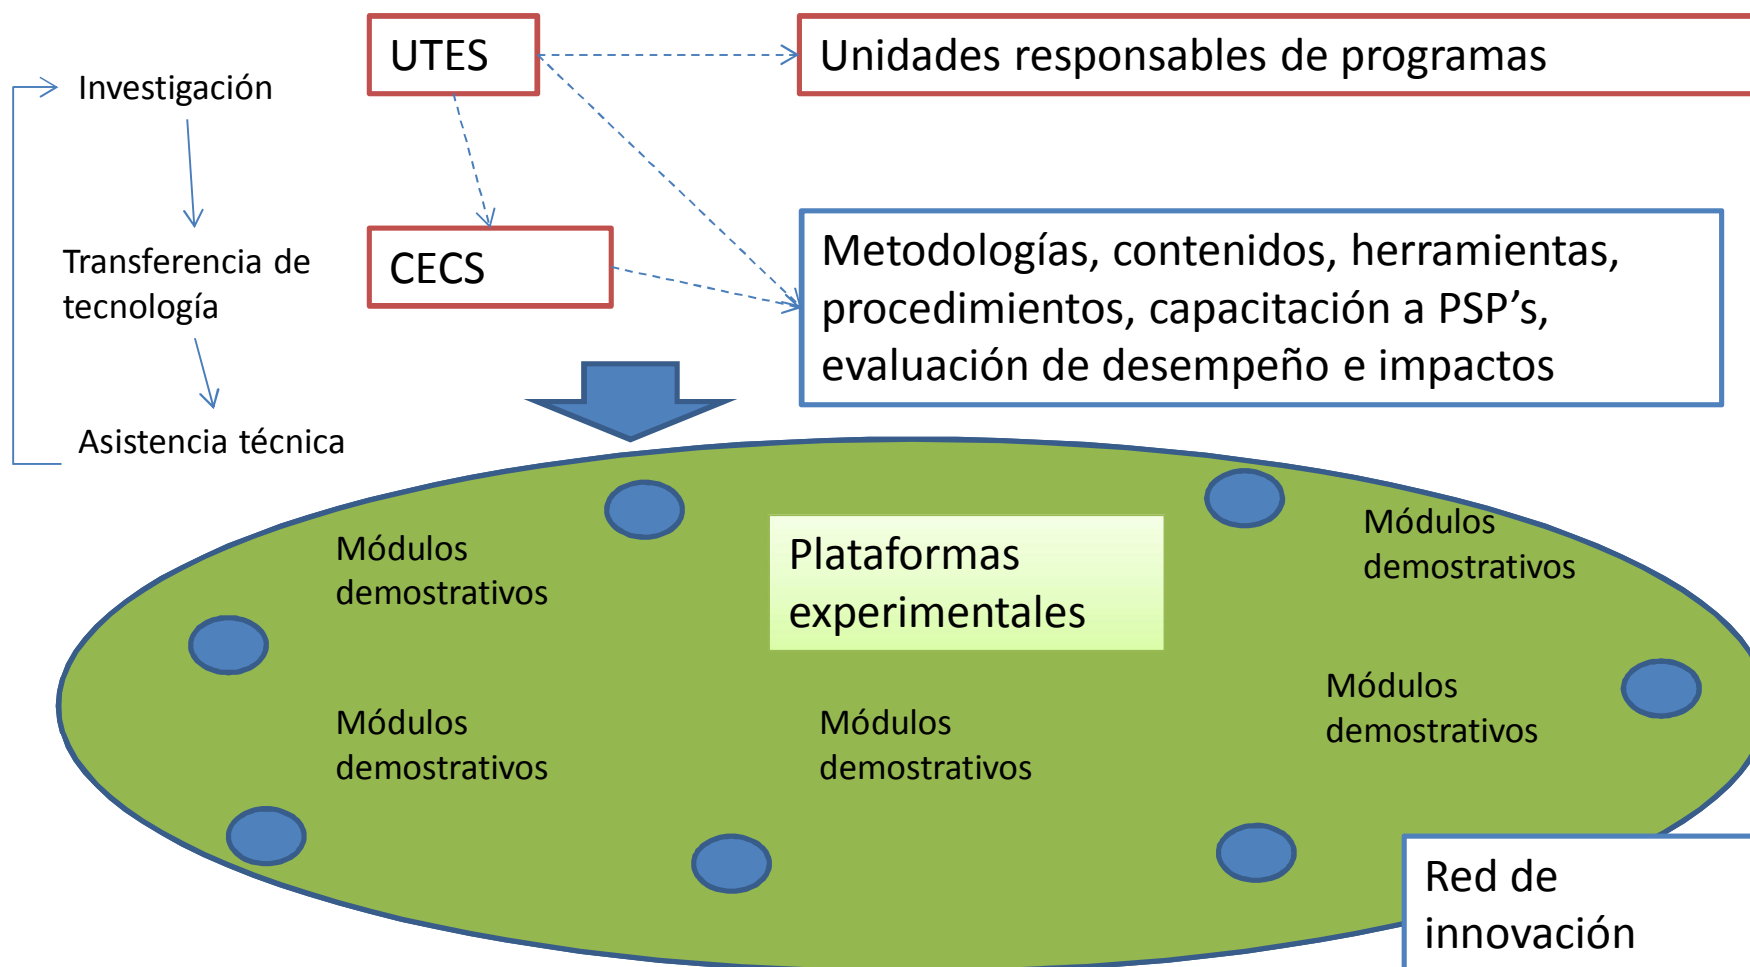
UTES

Unidades responsables de programas

Investigación

Transferencia de tecnología

Asistencia técnica

CECS

Metodologías, contenidos, herramientas, procedimientos, capacitación a PSP's, evaluación de desempeño e impactos

Módulos demostrativos

Plataformas experimentales

Módulos demostrativos

Módulos demostrativos

Módulos demostrativos

Módulos demostrativos

Red de innovación